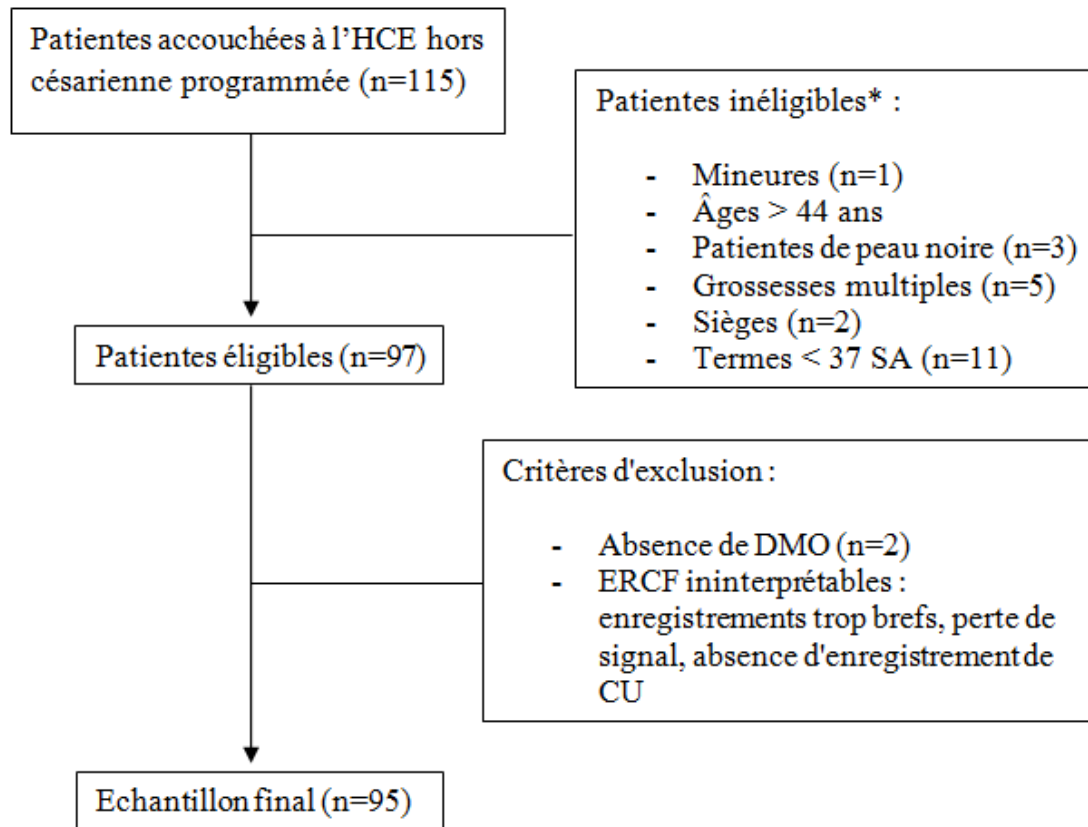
Patientes accouchées à l'HCE hors césarienne programmée (n=115)

Patientes inéligibles* :

- Mineures (n=1)
- Âges > 44 ans
- Patientes de peau noire (n=3)
- Grossesses multiples (n=5)
- Sièges (n=2)
- Termes < 37 SA (n=11)

Patientes éligibles (n=97)

Critères d'exclusion :

- Absence de DMO (n=2)
- ERCF ininterprétables : enregistrements trop brefs, perte de signal, absence d'enregistrement de CU

Echantillon final (n=95)